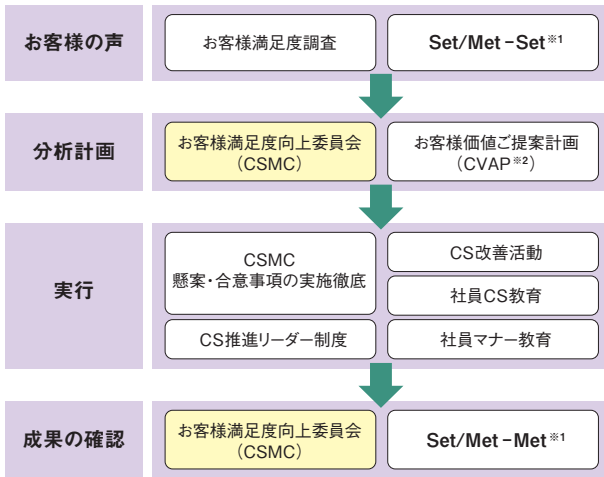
お客様の声

お客様満足度調査

Set/Met－Set※1

分析計画

お客様満足度向上委員会（CSMC）

お客様価値ご提案計画（CVAP※2）

実行

CSMC 懸案・合意事項の実施徹底

CS改善活動

社員CS教育

CS推進リーダー制度

社員マナー教育

成果の確認

お客様満足度向上委員会（CSMC）

Set/Met－Met※1